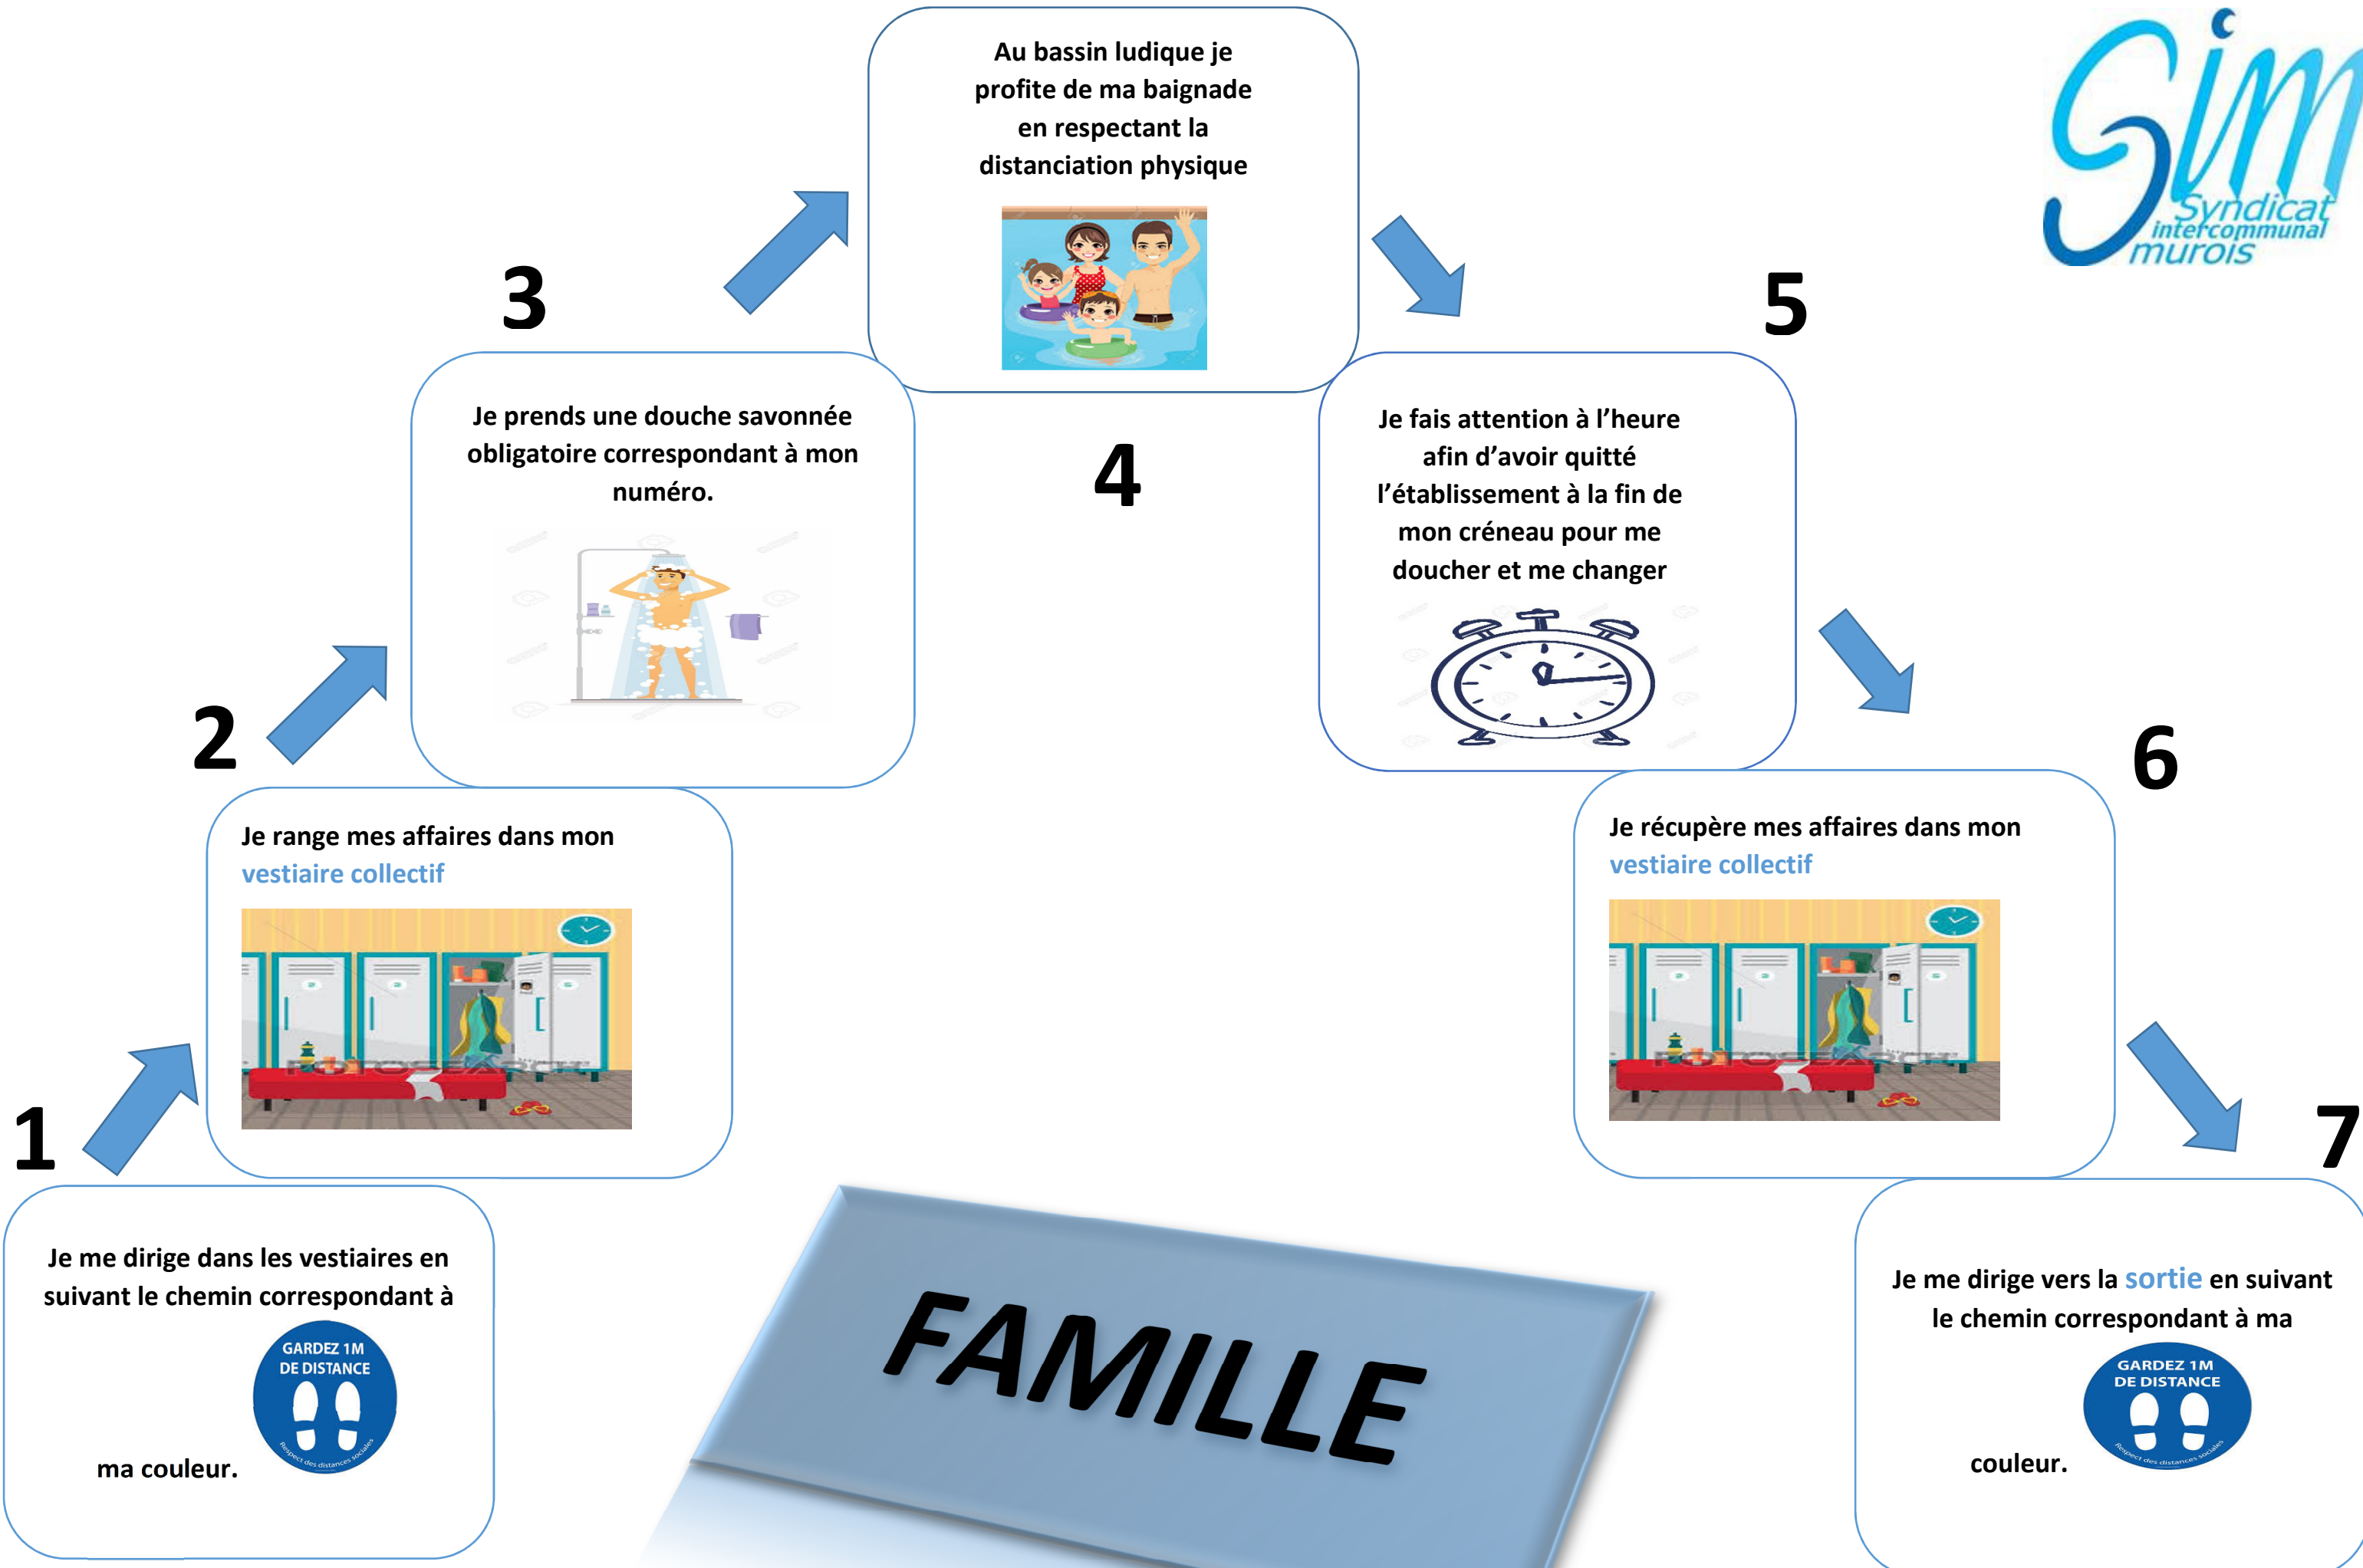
Sim
Syndicat intercommunal murois

3

Au bassin ludique je profite de ma baignade en respectant la distanciation physique

5

4

Je prends une douche savonnée obligatoire correspondant à mon numéro.

Je fais attention à l'heure afin d'avoir quitté l'établissement à la fin de mon créneau pour me doucher et me changer

2

6

Je range mes affaires dans mon vestiaire collectif

Je récupère mes affaires dans mon vestiaire collectif

1

7

Je me dirige dans les vestiaires en suivant le chemin correspondant à ma couleur.

GARDEZ 1M DE DISTANCE
Respect des distances sociales

FAMILLE

Je me dirige vers la sortie en suivant le chemin correspondant à ma couleur.

GARDEZ 1M DE DISTANCE
Respect des distances sociales